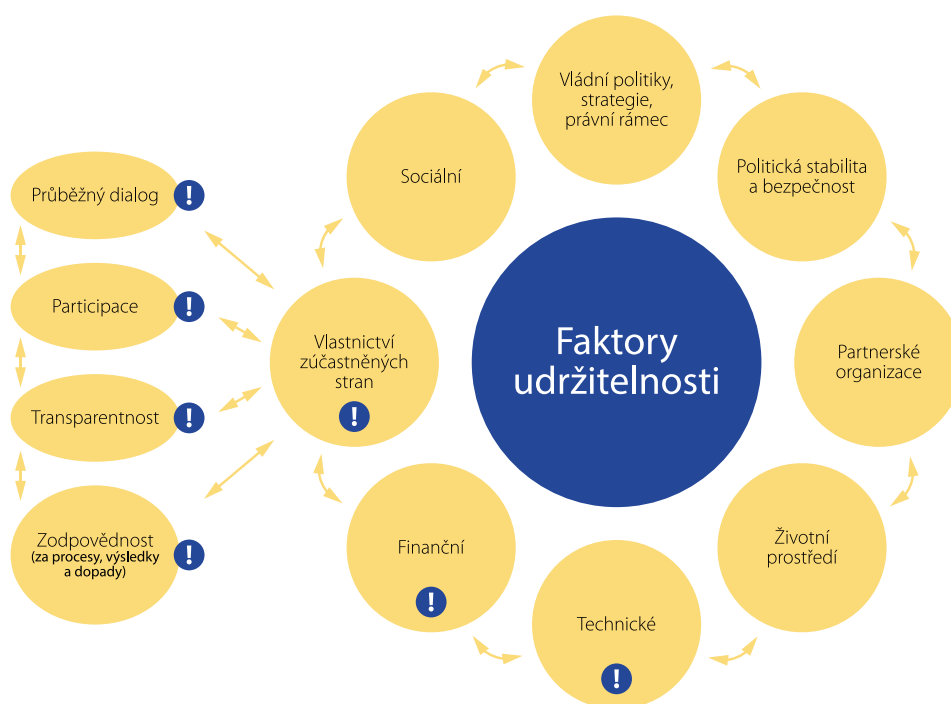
Průběžný dialog !

Participace !

Transparentnost !

Zodpovědnost (za procesy, výsledky a dopady) !

Sociální

Vládní politiky, strategie, právní rámec

Politická stabilita a bezpečnost

Vlastnictví zúčastněných stran !

Faktory udržitelnosti

Partnerské organizace

Finanční !

Technické !

Životní prostředí